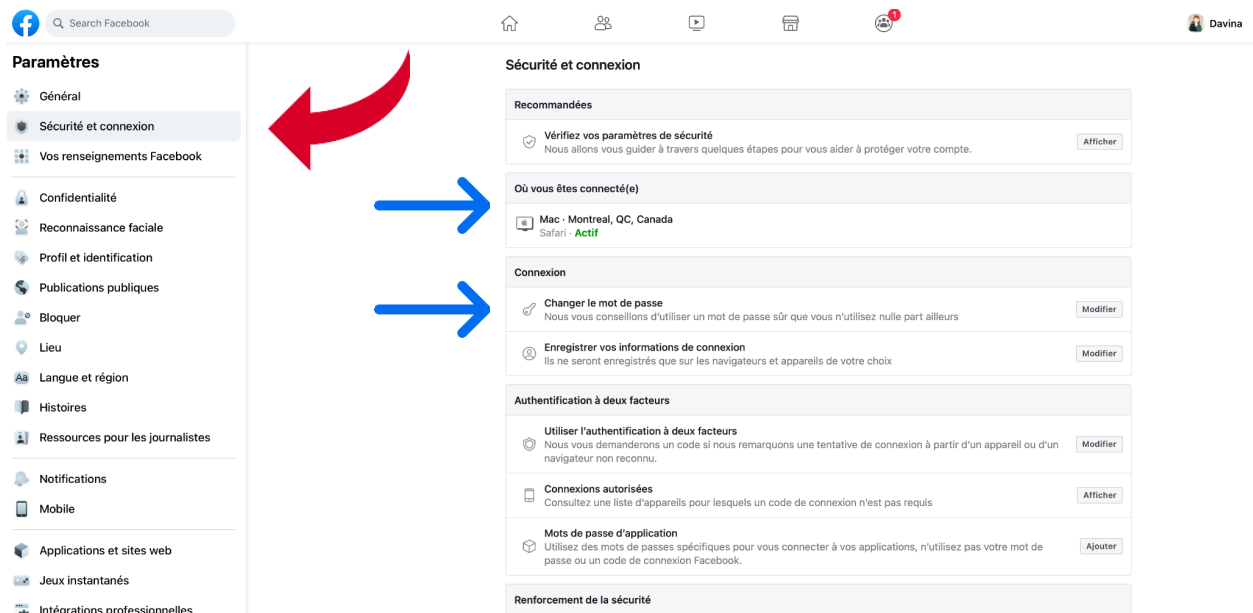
Search Facebook

1

Davina

Paramètres

Général

Sécurité et connexion

Vos renseignements Facebook

Confidentialité

Reconnaissance faciale

Profil et identification

Publications publiques

Bloquer

Lieu

Langue et région

Histoires

Ressources pour les journalistes

Notifications

Mobile

Applications et sites web

Jeux instantanés

Intégrations professionnelles

Sécurité et connexion

Recommandées

Vérifiez vos paramètres de sécurité
Nous allons vous guider à travers quelques étapes pour vous aider à protéger votre compte.

Afficher

Où vous êtes connecté(e)

Mac · Montreal, QC, Canada
Safari · Actif

Connexion

Changer le mot de passe
Nous vous conseillons d'utiliser un mot de passe sûr que vous n'utilisez nulle part ailleurs

Modifier

Enregistrer vos informations de connexion
Ils ne seront enregistrés que sur les navigateurs et appareils de votre choix

Modifier

Authentification à deux facteurs

Utiliser l'authentification à deux facteurs
Nous vous demanderons un code si nous remarquons une tentative de connexion à partir d'un appareil ou d'un navigateur non reconnu.

Modifier

Connexions autorisées
Consultez une liste d'appareils pour lesquels un code de connexion n'est pas requis

Afficher

Mots de passe d'application
Utilisez des mots de passes spécifiques pour vous connecter à vos applications, n'utilisez pas votre mot de passe ou un code de connexion Facebook.

Ajouter

Renforcement de la sécurité